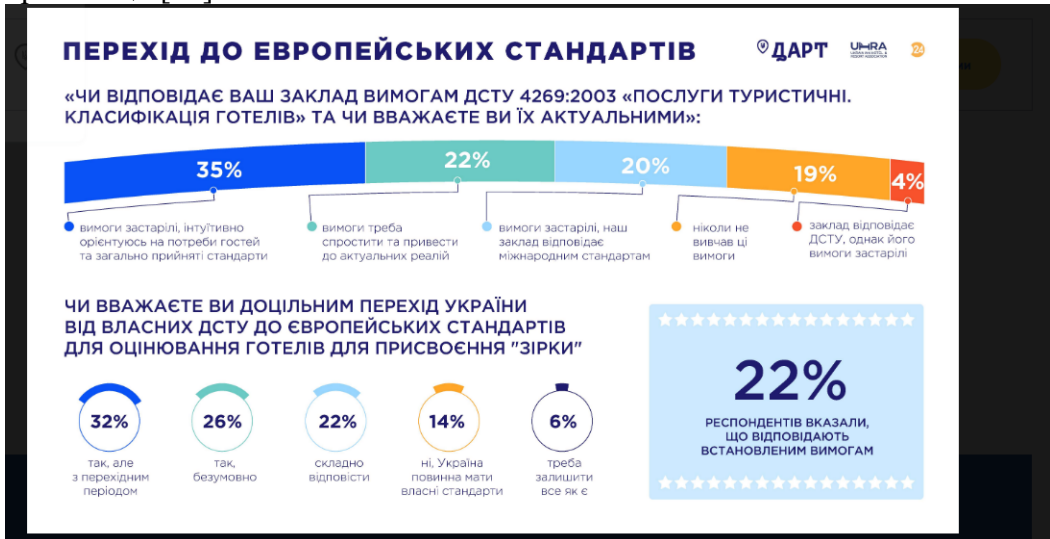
ПЕРЕХІД ДО ЄВРОПЕЙСЬКИХ СТАНДАРТІВ

ДАРТ UHRA 24

«ЧИ ВІДПОВІДАЄ ВАШ ЗАКЛАД ВИМОГАМ ДСТУ 4269:2003 «ПОСЛУГИ ТУРИСТИЧНІ. КЛАСИФІКАЦІЯ ГОТЕЛІВ» ТА ЧИ ВВАЖАЄТЕ ВИ ЇХ АКТУАЛЬНИМИ»:

35%
22%
20%
19%
4%

вимоги застарілі, інтуїтивно орієнтуюсь на потреби гостей та загально прийняті стандарти

вимоги треба спростити та привести до актуальних реалій

вимоги застарілі, наш заклад відповідає міжнародним стандартам

ніколи не вивчав ці вимоги

заклад відповідає ДСТУ, однак його вимоги застарілі

ЧИ ВВАЖАЄТЕ ВИ ДОЦІЛЬНИМ ПЕРЕХІД УКРАЇНИ ВІД ВЛАСНИХ ДСТУ ДО ЄВРОПЕЙСЬКИХ СТАНДАРТІВ ДЛЯ ОЦІНЮВАННЯ ГОТЕЛІВ ДЛЯ ПРИСВОЄННЯ "ЗІРКИ"

32%
так, але з перехідним періодом

26%
так, безумовно

22%
складно відповісти

14%
ні, Україна повинна мати власні стандарти

6%
треба залишити все як є

22%
РЕСПОНДЕНТІВ ВКАЗАЛИ, ЩО ВІДПОВІДАЮТЬ ВСТАНОВЛЕНИМ ВИМОГАМ